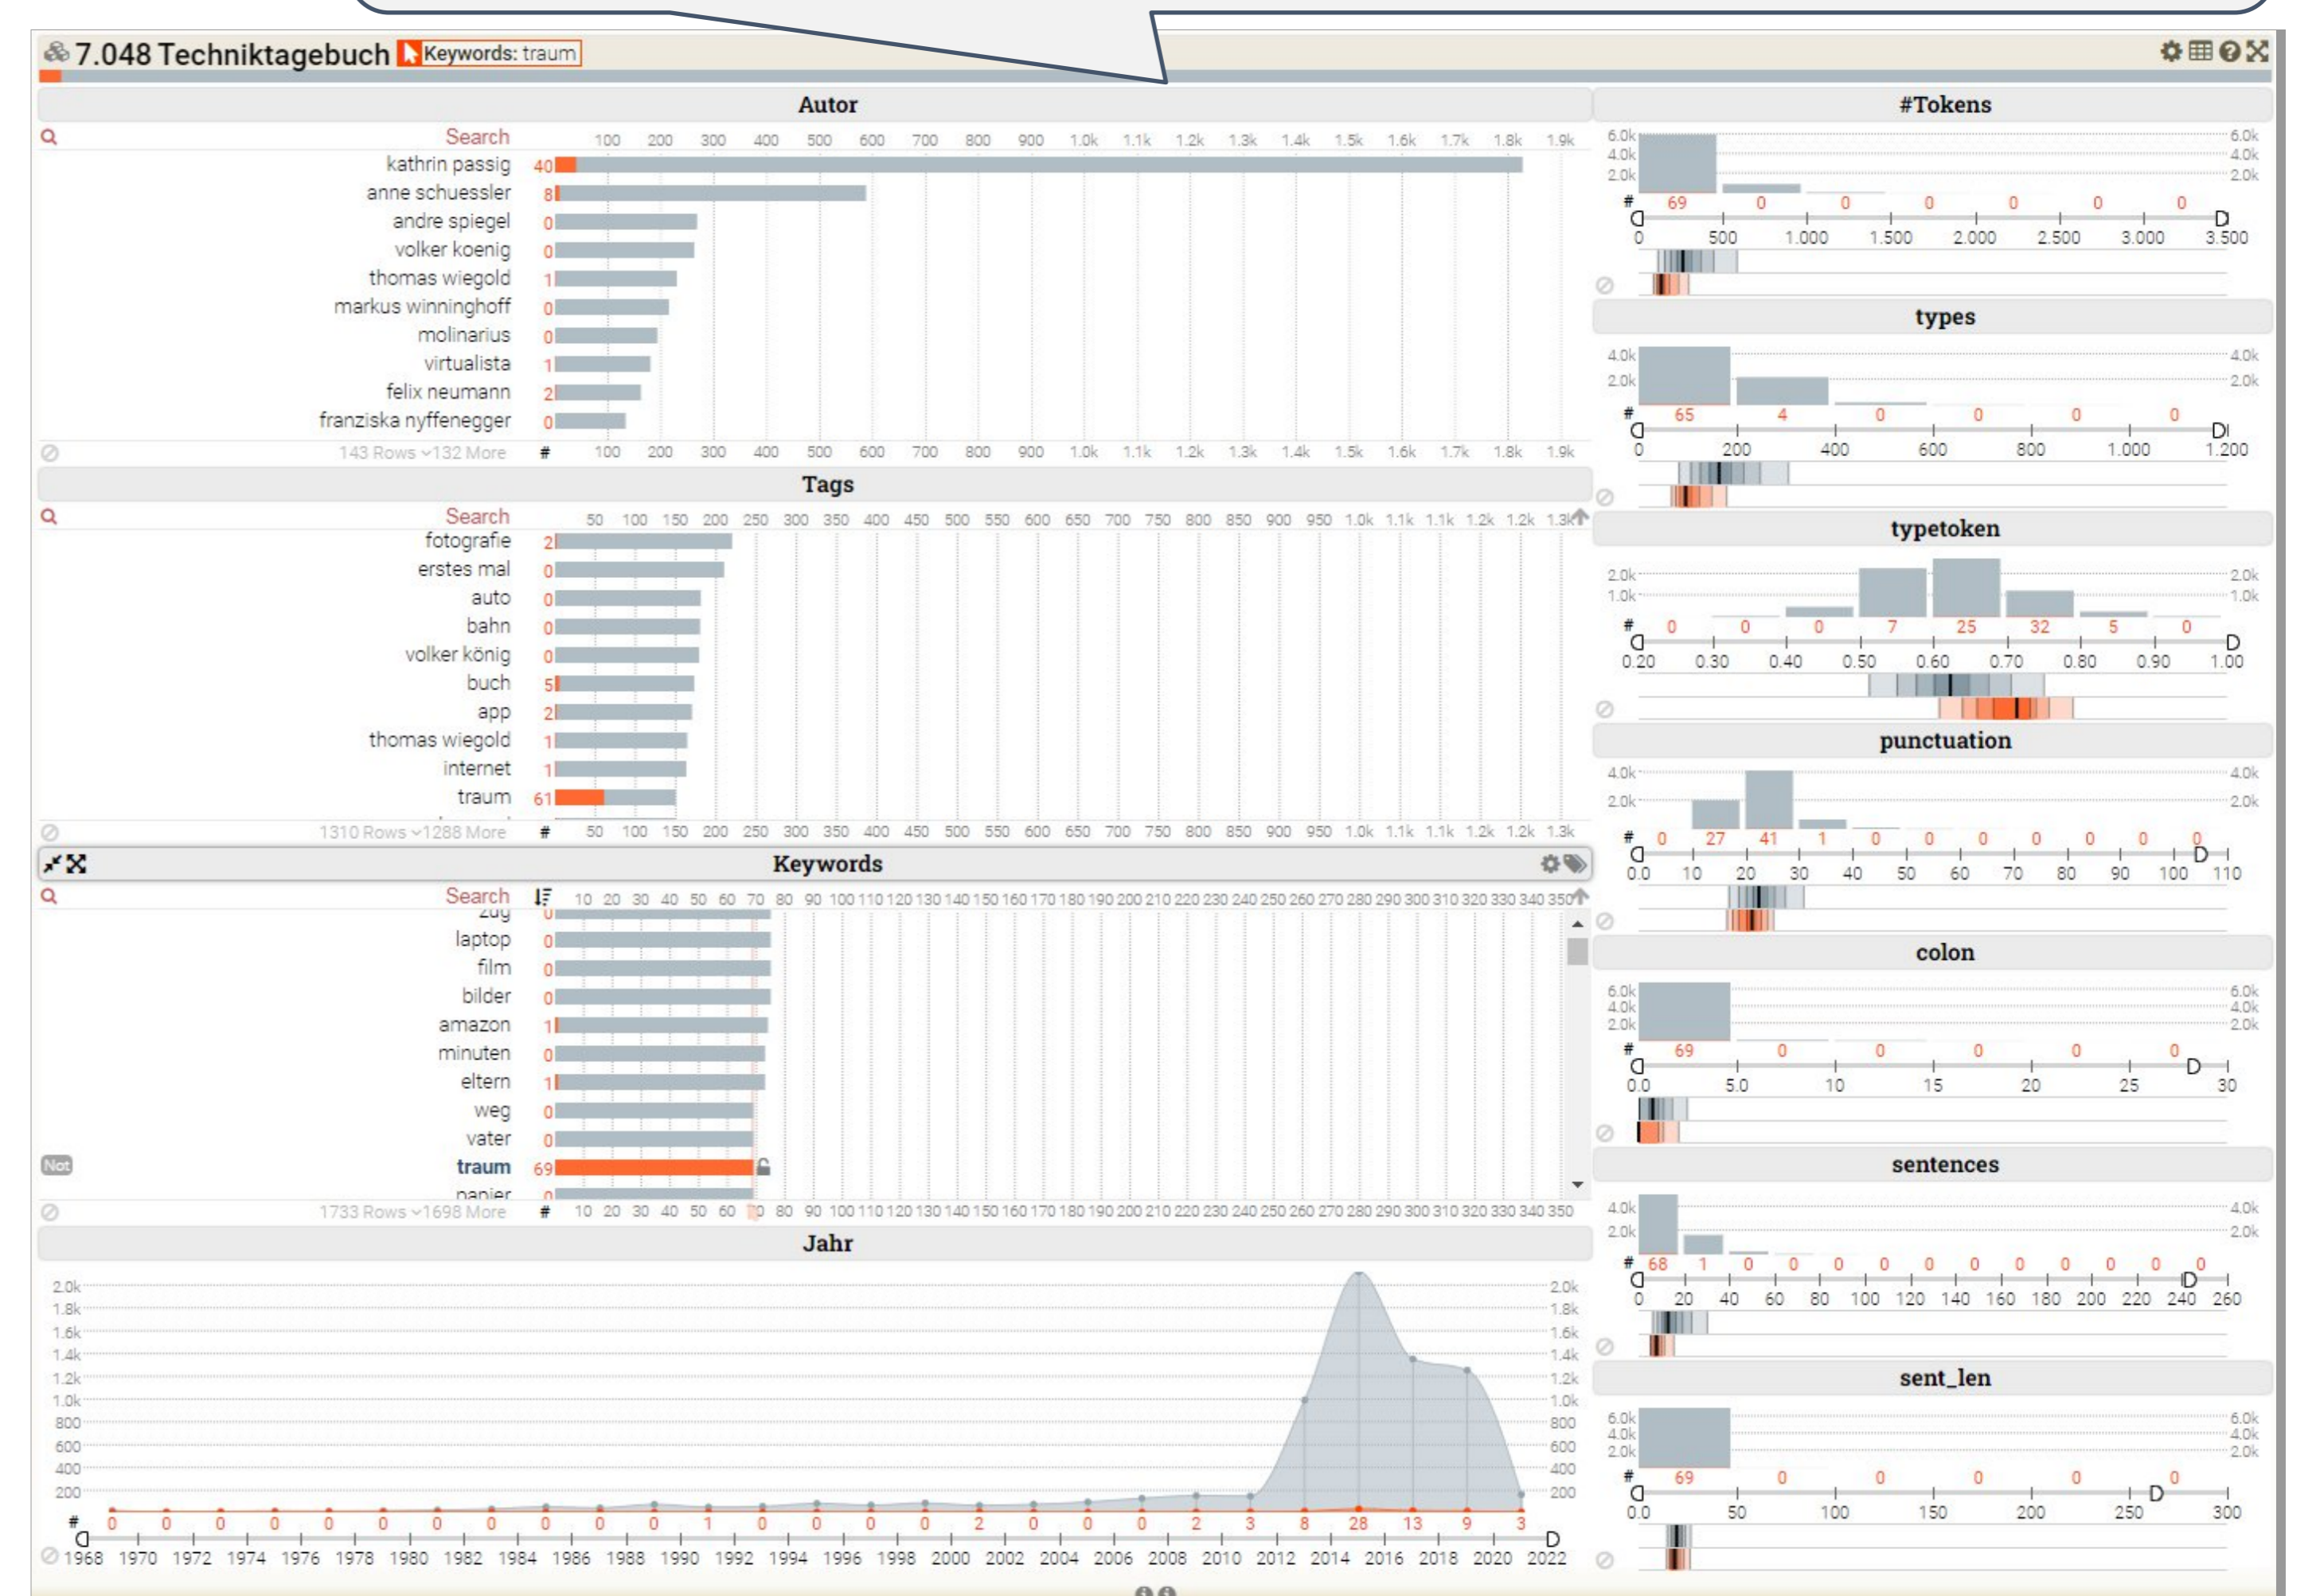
7.048 Techniktagebuch Keywords: traum

Autor

Search 100 200 300 400 500 600 700 800 900 1.0k 1.1k 1.2k 1.3k 1.4k 1.5k 1.6k 1.7k 1.8k 1.9k
kathrin passig 40
anne schuessler 8
andre spiegel 0
volker koenig 0
thomas wiegold 1
markus winninghoff 0
molinarius 0
virtualista 1
felix neumann 2
franziska nyffenegger 0
143 Rows ~132 More # 100 200 300 400 500 600 700 800 900 1.0k 1.1k 1.2k 1.3k 1.4k 1.5k 1.6k 1.7k 1.8k 1.9k

Tags

Search 50 100 150 200 250 300 350 400 450 500 550 600 650 700 750 800 850 900 950 1.0k 1.1k 1.1k 1.2k 1.2k 1.3k
fotografie 2
erstes mal 0
auto 0
bahn 0
volker könig 0
buch 5
app 2
thomas wiegold 1
internet 1
traum 61
1310 Rows ~1288 More # 50 100 150 200 250 300 350 400 450 500 550 600 650 700 750 800 850 900 950 1.0k 1.1k 1.1k 1.2k 1.2k 1.3k

Keywords

Search 10 20 30 40 50 60 70 80 90 100 110 120 130 140 150 160 170 180 190 200 210 220 230 240 250 260 270 280 290 300 310 320 330 340 350
zug 0
laptop 0
film 0
bilder 0
amazon 1
minuten 0
eltern 1
weg 0
vater 0
Not traum 69
papier 0
1733 Rows ~1698 More # 10 20 30 40 50 60 70 80 90 100 110 120 130 140 150 160 170 180 190 200 210 220 230 240 250 260 270 280 290 300 310 320 330 340 350

Jahr

2.0k 1.8k 1.6k 1.4k 1.2k 1.0k 800 600 400 200
# 0 0 0 0 0 0 0 0 0 0 0 1 0 0 0 0 2 0 0 0 2 3 8 28 13 9 3
1968 1970 1972 1974 1976 1978 1980 1982 1984 1986 1988 1990 1992 1994 1996 1998 2000 2002 2004 2006 2008 2010 2012 2014 2016 2018 2020 2022

#Tokens
6.0k 4.0k 2.0k
# 69 0 0 0 0 0 0
0 500 1.000 1.500 2.000 2.500 3.000 3.500

types
4.0k 2.0k
# 65 4 0 0 0 0
0 200 400 600 800 1.000 1.200

typetoken
2.0k 1.0k
# 0 0 0 7 25 32 5 0
0.20 0.30 0.40 0.50 0.60 0.70 0.80 0.90 1.00

punctuation
4.0k 2.0k
# 0 27 41 1 0 0 0 0 0 0 0
0.0 10 20 30 40 50 60 70 80 90 100 110

colon
6.0k 4.0k 2.0k
# 69 0 0 0 0 0
0.0 5.0 10 15 20 25 30

sentences
4.0k 2.0k
# 68 1 0 0 0 0 0 0 0 0 0 0 0
0 20 40 60 80 100 120 140 160 180 200 220 240 260

sent_len
6.0k 4.0k 2.0k
# 69 0 0 0 0 0
0.0 50 100 150 200 250 300